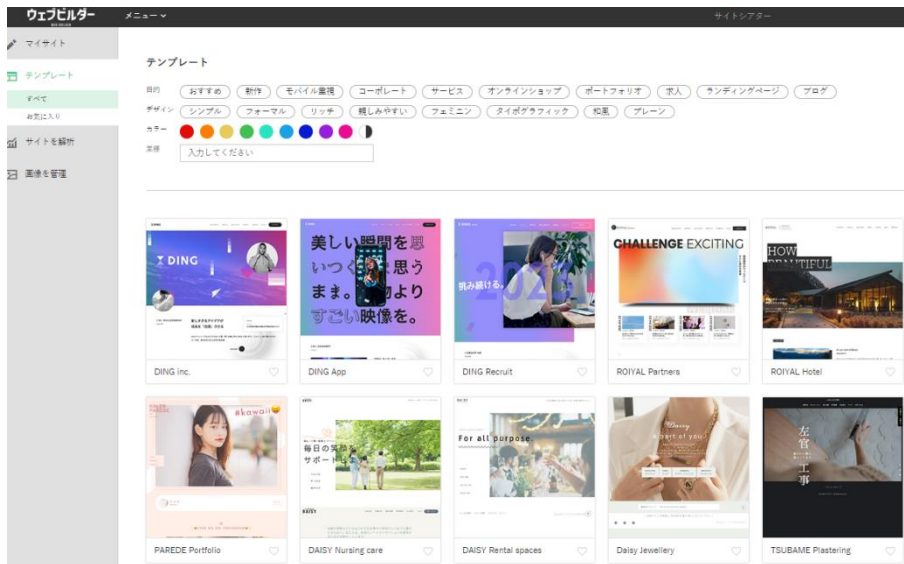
ウェブビルダー

メニュー

サイトシアター

マイサイト

テンプレート

すべて

お気に入り

サイトを解析

画像を管理

テンプレート

目的 おすすめ 新作 モバイル重視 コーポレート サービス オンラインショップ ポートフォリオ 求人 ランディングページ ブログ

デザイン シンプル フォーマル リッチ 親しみやすい フェミニン タイポグラフィック 和風 プレーン

カラー

業種 入力してください

DING

美しい瞬間を思いつくまま思うまま。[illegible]よりすごい映像を。

走り続ける。

CHALLENGE EXCITING

HOW BEAUTIFUL

DING Inc.

DING App

DING Recruit

ROIYAL Partners

ROIYAL Hotel

#kawaii

毎日の笑顔をサポート

For all purpose

Daisy

左官 工事

PAREDE Portfolio

DAISY Nursing care

DAISY Rental spaces

Daisy Jewellery

TSUBAME Plastering